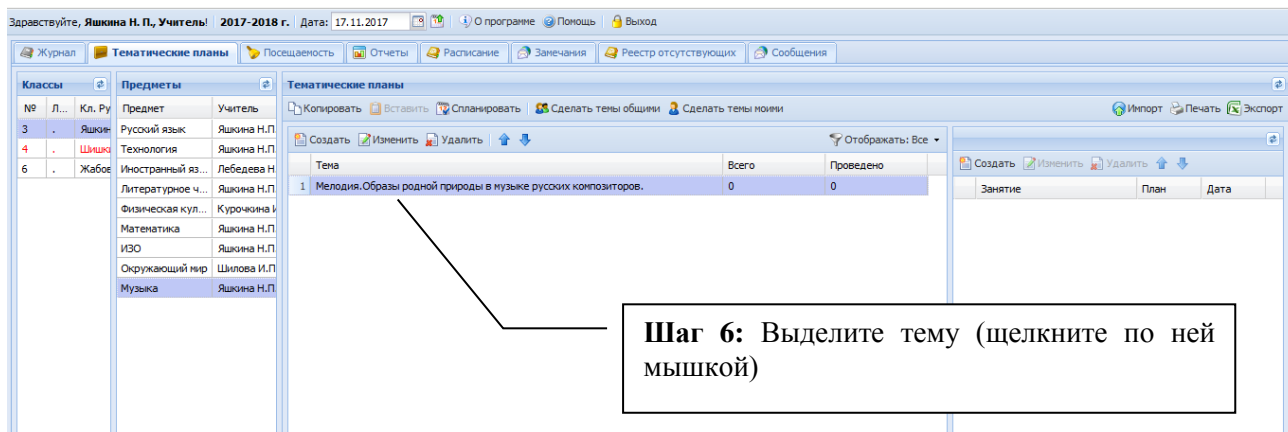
Здравствуйте, Яшкина Н. П., Учитель! | 2017-2018 г. | Дата: 17.11.2017 | О программе | Помощь | Выход

Журнал | Тематические планы | Посещаемость | Отчеты | Расписание | Замечания | Реестр отсутствующих | Сообщения

Классы

| № | Л... | Кл. Ру |
|---|---|---|
| 3 | . | Яшкин |
| 4 | . | Шишк |
| 6 | . | Жабов |

Предметы

| Предмет | Учитель |
|---|---|
| Русский язык | Яшкина Н.П |
| Технология | Яшкина Н.П |
| Иностранный яз... | Лебедева Н |
| Литературное ч... | Яшкина Н.П |
| Физическая кул... | Курочкина И |
| Математика | Яшкина Н.П |
| ИЗО | Яшкина Н.П |
| Окружающий мир | Шилова И.П |
| Музыка | Яшкина Н.П |

Тематические планы

Копировать | Вставить | Спланировать | Сделать темы общими | Сделать темы моими | Импорт | Печать | Экспорт

Создать | Изменить | Удалить | Отображать: Все

| | Тема | Всего | Проведено |
|---|---|---|---|
| 1 | Мелодия.Образы родной природы в музыке русских композиторов. | 0 | 0 |

Создать | Изменить | Удалить

| Занятие | План | Дата |
|---|---|---|

Шаг 6: Выделите тему (щелкните по ней мышкой)